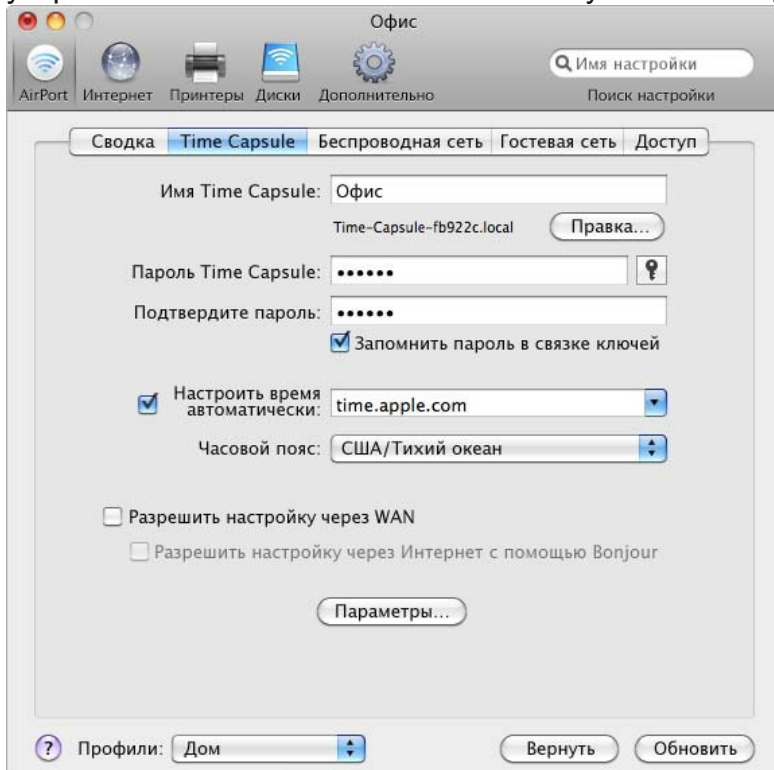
Офис

AirPort Интернет Принтеры Диски Дополнительно

Имя настройки

Поиск настройки

Сводка | Time Capsule | Беспроводная сеть | Гостевая сеть | Доступ

Имя Time Capsule: Офис

Time-Capsule-fb922c.local

Правка...

Пароль Time Capsule: ••••••

Подтвердите пароль: ••••••

Запомнить пароль в связке ключей

Настроить время автоматически: time.apple.com

Часовой пояс: США/Тихий океан

Разрешить настройку через WAN

Разрешить настройку через Интернет с помощью Bonjour

Параметры...

Профили: Дом

Вернуть

Обновить